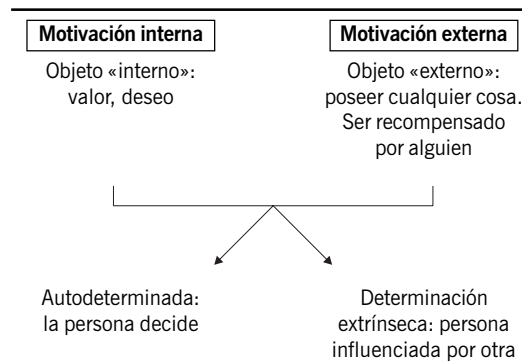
Motivación interna

Objeto «interno»: valor, deseo

Motivación externa

Objeto «externo»: poseer cualquier cosa. Ser recompensado por alguien

Autodeterminada: la persona decide

Determinación extrínseca: persona influenciada por otra